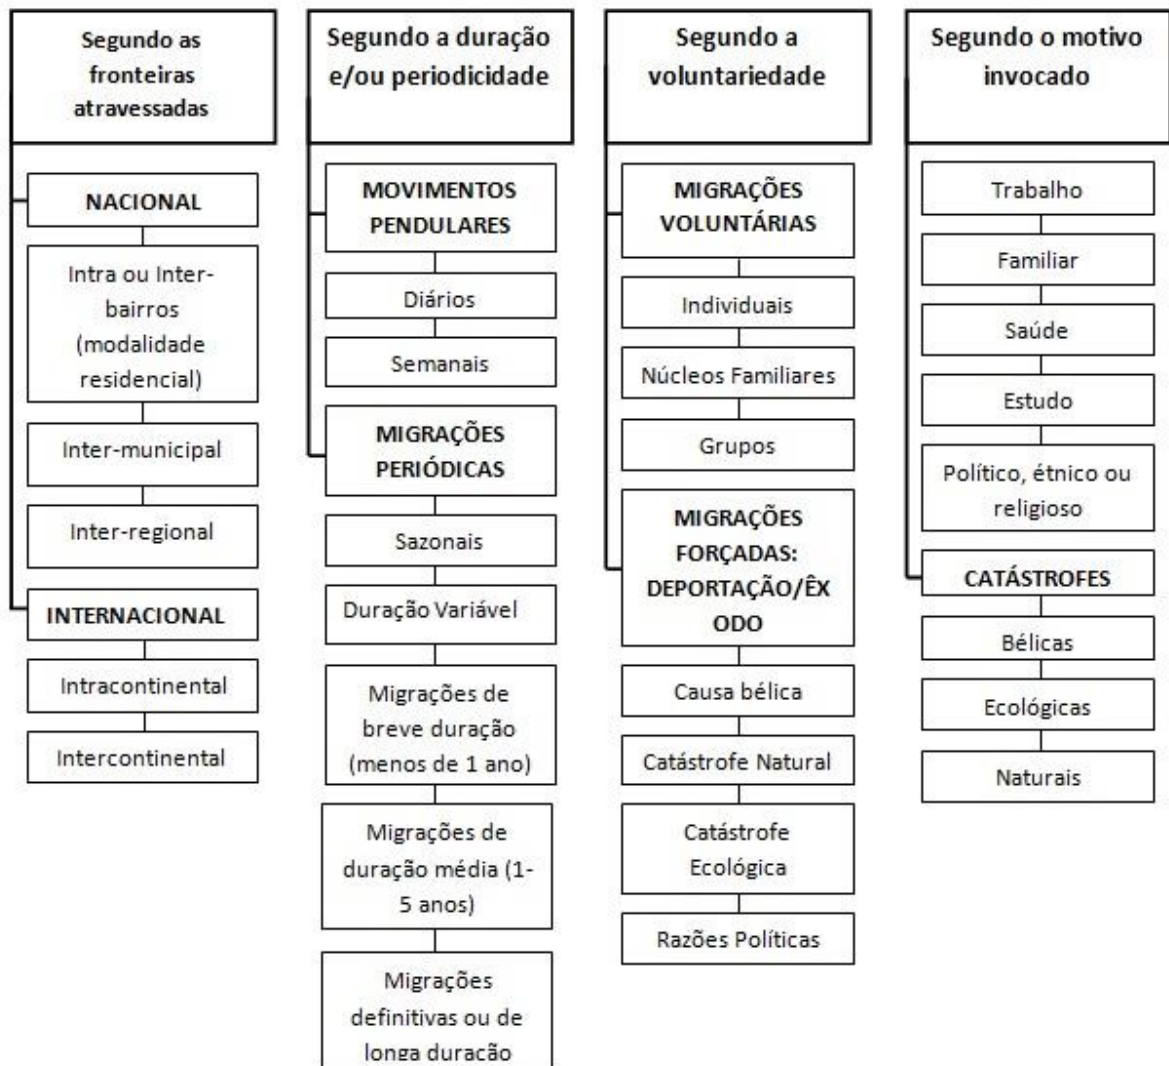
Segundo as fronteiras atravessadas

NACIONAL

Intra ou Inter-bairros (modalidade residencial)

Inter-municipal

Inter-regional

INTERNACIONAL

Intracontinental

Intercontinental

Segundo a duração e/ou periodicidade

MOVIMENTOS PENDULARES

Diários

Semanais

MIGRAÇÕES PERIÓDICAS

Sazonais

Duração Variável

Migrações de breve duração (menos de 1 ano)

Migrações de duração média (1-5 anos)

Migrações definitivas ou de longa duração

Segundo a voluntariedade

MIGRAÇÕES VOLUNTÁRIAS

Individuais

Núcleos Familiares

Grupos

MIGRAÇÕES FORÇADAS: DEPORTAÇÃO/ÊXODO

Causa bélica

Catástrofe Natural

Catástrofe Ecológica

Razões Políticas

Segundo o motivo invocado

Trabalho

Familiar

Saúde

Estudo

Político, étnico ou religioso

CATÁSTROFES

Bélicas

Ecológicas

Naturais